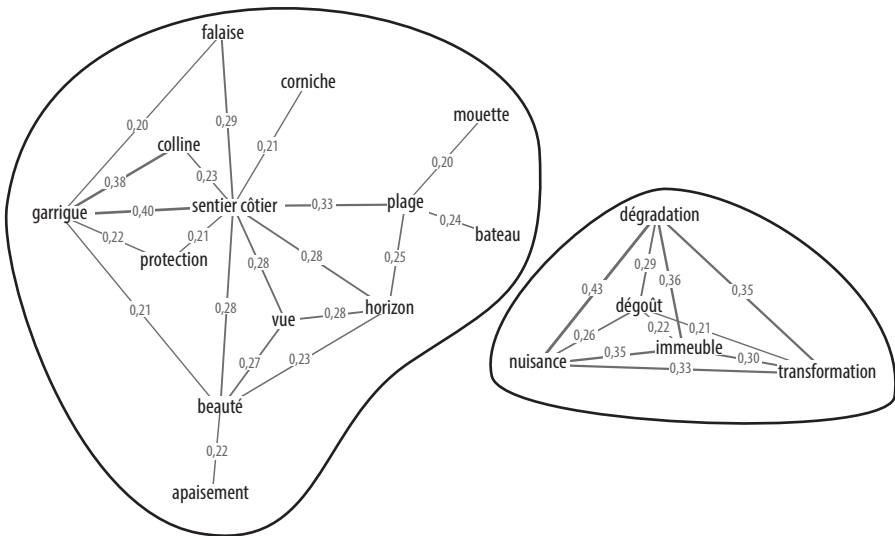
falaise
corniche
mouette
0,20
0,29
0,21
colline
0,20
0,38
0,23
garrigue
0,40
sentier côtier
0,33
plage
0,24
bateau
0,22
0,21
protection
0,28
0,28
0,25
0,21
0,28
vue
0,28
horizon
0,27
0,23
beauté
0,22
apaisement

dégradation
0,29
0,36
0,43
0,35
dégoût
0,22
0,21
0,26
nuisance
0,35
immeuble
0,30
0,33
transformation